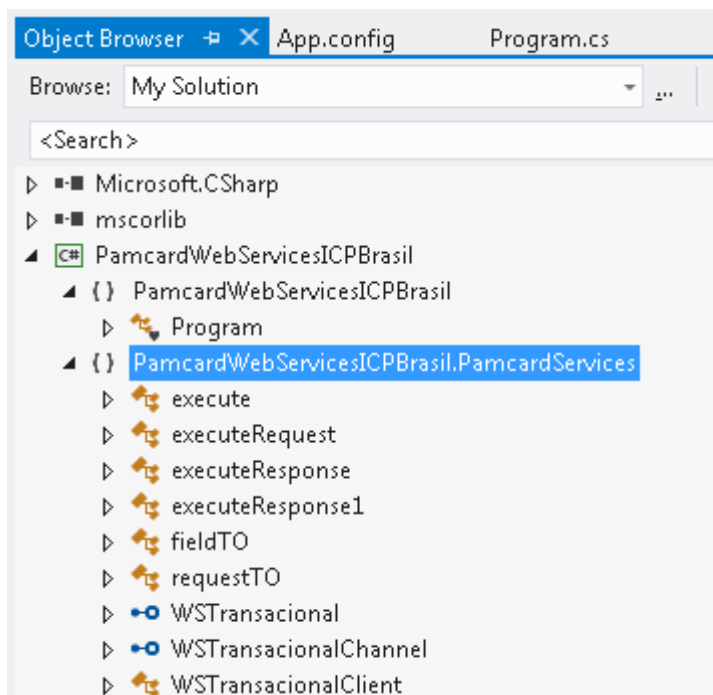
Object Browser ✕ App.config Program.cs

Browse: My Solution ...

<Search>

Microsoft.CSharp
mscorlib
PamcardWebServicesICPBrasil
{ } PamcardWebServicesICPBrasil
Program
{ } PamcardWebServicesICPBrasil.PamcardServices
execute
executeRequest
executeResponse
executeResponse1
fieldTO
requestTO
WSTransacional
WSTransacionalChannel
WSTransacionalClient